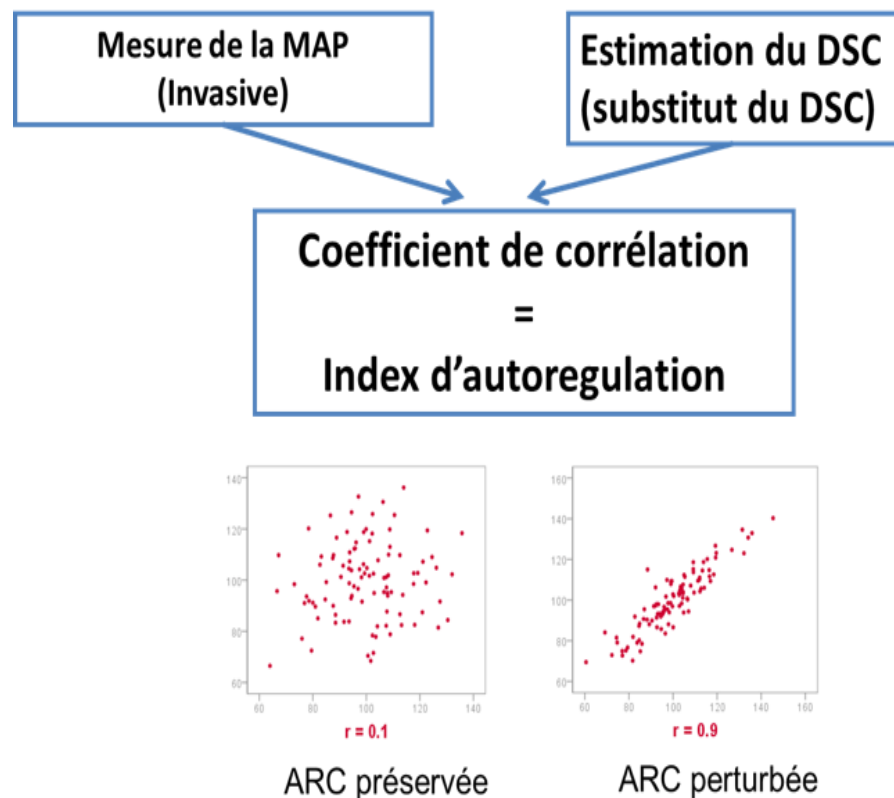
Mesure de la MAP
(Invasive)

Estimation du DSC
(substitut du DSC)

Coefficient de corrélation
=
Index d'autoregulation

140
120
100
80
60
60
80
100
120
140
r = 0.1

160
140
120
100
80
60
60
80
100
120
140
160
r = 0.9

ARC préservée

ARC perturbée